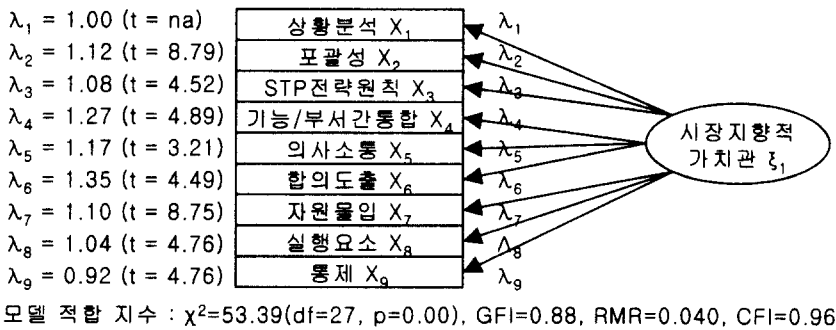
$\lambda_1$ = 1.00 (t = na)
$\lambda_2$ = 1.12 (t = 8.79)
$\lambda_3$ = 1.08 (t = 4.52)
$\lambda_4$ = 1.27 (t = 4.89)
$\lambda_5$ = 1.17 (t = 3.21)
$\lambda_6$ = 1.35 (t = 4.49)
$\lambda_7$ = 1.10 (t = 8.75)
$\lambda_8$ = 1.04 (t = 4.76)
$\lambda_9$ = 0.92 (t = 4.76)

상황분석 $X_1$
포괄성 $X_2$
STP전략원칙 $X_3$
기능/부서간통합 $X_4$
의사소통 $X_5$
합의도출 $X_6$
자원몰입 $X_7$
실행요소 $X_8$
통제 $X_9$

$\lambda_1$
$\lambda_2$
$\lambda_3$
$\lambda_4$
$\lambda_5$
$\lambda_6$
$\lambda_7$
$\lambda_8$
$\lambda_9$

시장지향적 가치관 $\xi_1$

모델 적합 지수 : $\chi^2$=53.39(df=27, p=0.00), GFI=0.88, RMR=0.040, CFI=0.96